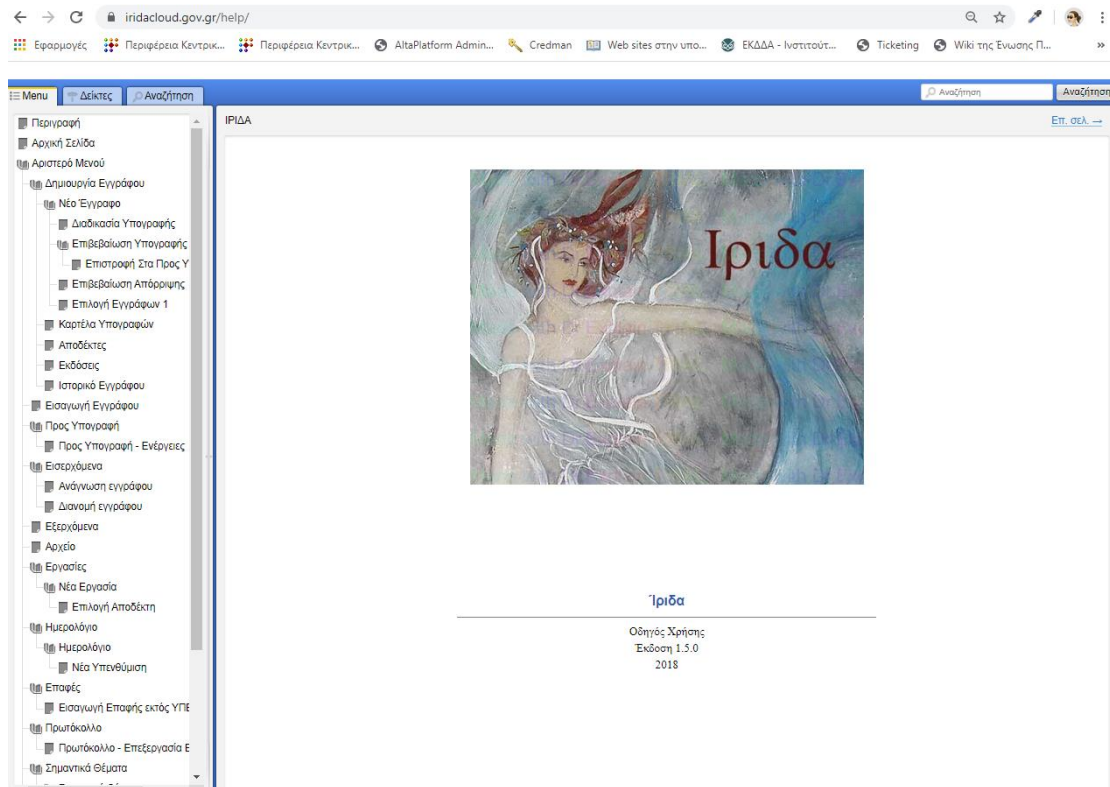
iridacloud.gov.gr/help/

Εφαρμογές Περιφέρεια Κεντρικ... Περιφέρεια Κεντρικ... AltaPlatform Admin... Credman Web sites στην υπο... ΕΚΔΔΑ - Ινστιτούτ... Ticketing Wiki της Ένωσης Π...

Menu Δείκτες Αναζήτηση

Αναζήτηση Αναζήτηση

Περιγραφή
Αρχική Σελίδα
Αριστερό Μενού
Δημιουργία Εγγράφου
Νέο Έγγραφο
Διαδικασία Υπογραφής
Επιβεβαίωση Υπογραφής
Επιστροφή Στα Προς Υ
Επιβεβαίωση Απόρριψης
Επιλογή Εγγράφων 1
Καρτέλα Υπογραφών
Αποδέκτες
Εκδόσεις
Ιστορικό Εγγράφου
Εισαγωγή Εγγράφου
Προς Υπογραφή
Προς Υπογραφή - Ενέργειες
Εισερχόμενα
Ανάγνωση εγγράφου
Διανομή εγγράφου
Εξερχόμενα
Αρχείο
Εργασίες
Νέα Εργασία
Επιλογή Αποδέκτη
Ημερολόγιο
Ημερολόγιο
Νέα Υπενθύμιση
Επαφές
Εισαγωγή Επαφής εκτός ΥΠΕ
Πρωτόκολλο
Πρωτόκολλο - Επεξεργασία Ε
Σημαντικά Θέματα

ΙΡΙΔΑ

Επ. σελ. →

Ιριδα

Ίριδα

Οδηγός Χρήσης
Έκδοση 1.5.0
2018